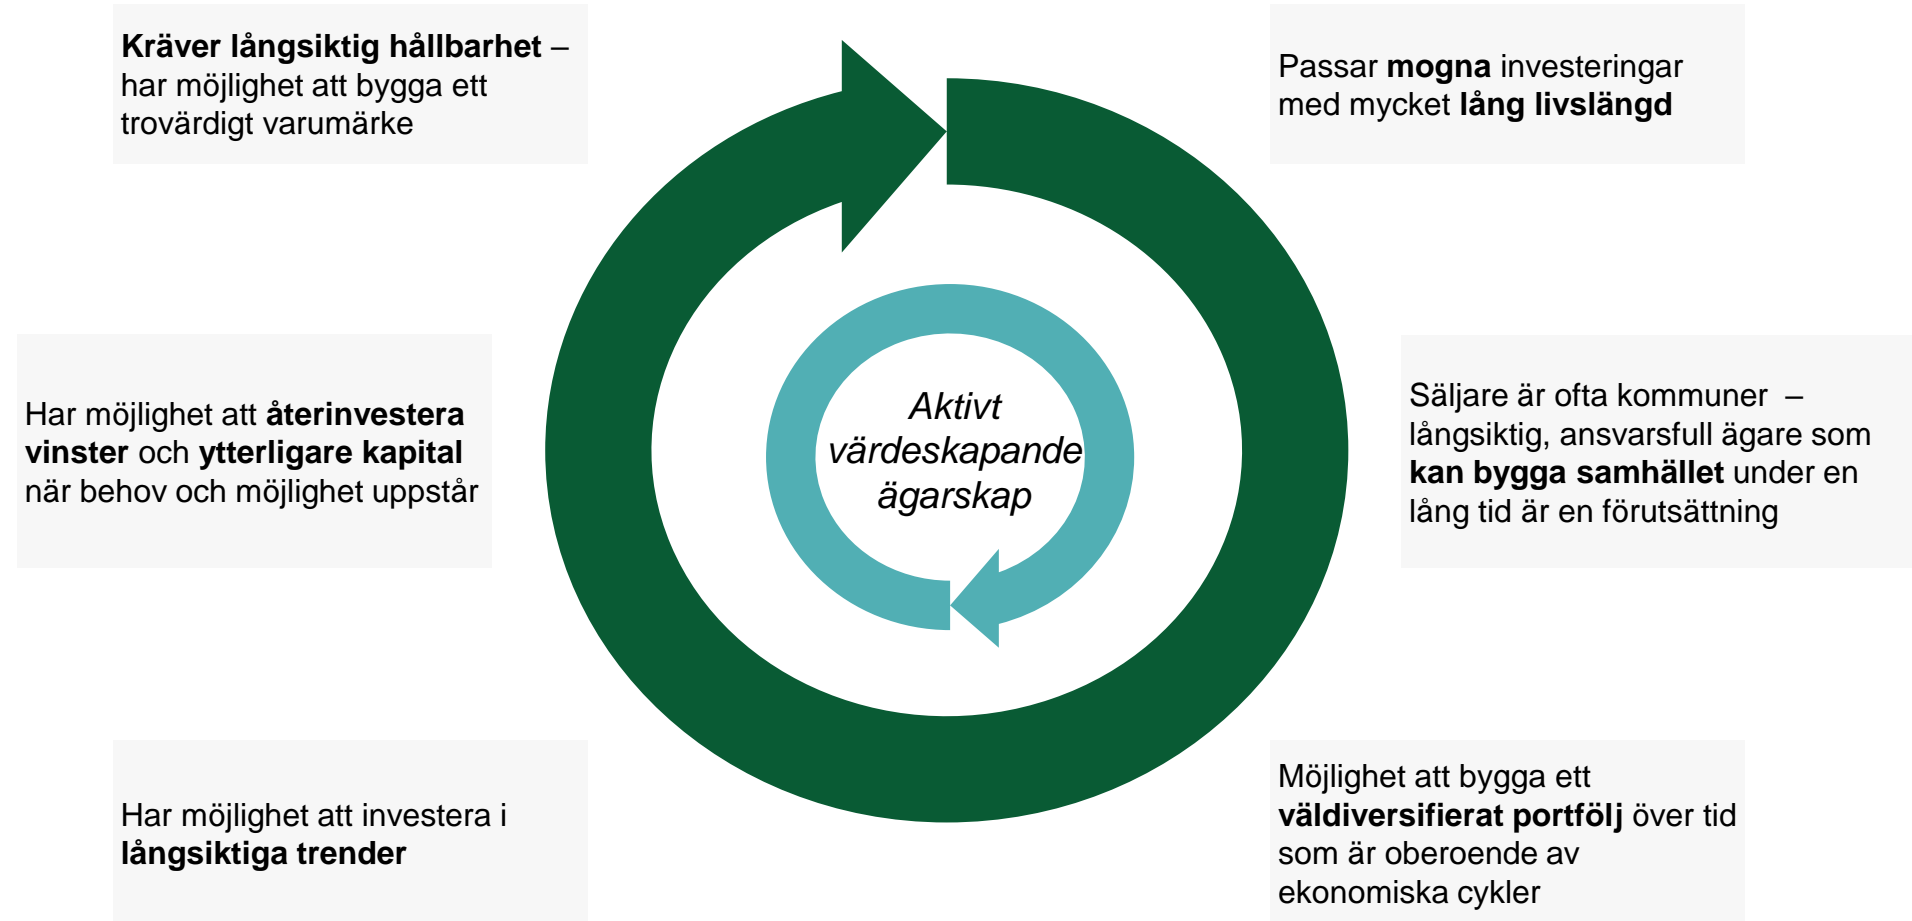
Kräver långsiktig hållbarhet – har möjlighet att bygga ett trovärdigt varumärke

Passar mogna investeringar med mycket lång livslängd

Har möjlighet att återinvestera vinster och ytterligare kapital när behov och möjlighet uppstår

Aktivt värdeskapande ägarskap

Säljare är ofta kommuner – långsiktig, ansvarsfull ägare som kan bygga samhället under en lång tid är en förutsättning

Har möjlighet att investera i långsiktiga trender

Möjlighet att bygga ett väldiversifierat portfölj över tid som är oberoende av ekonomiska cykler